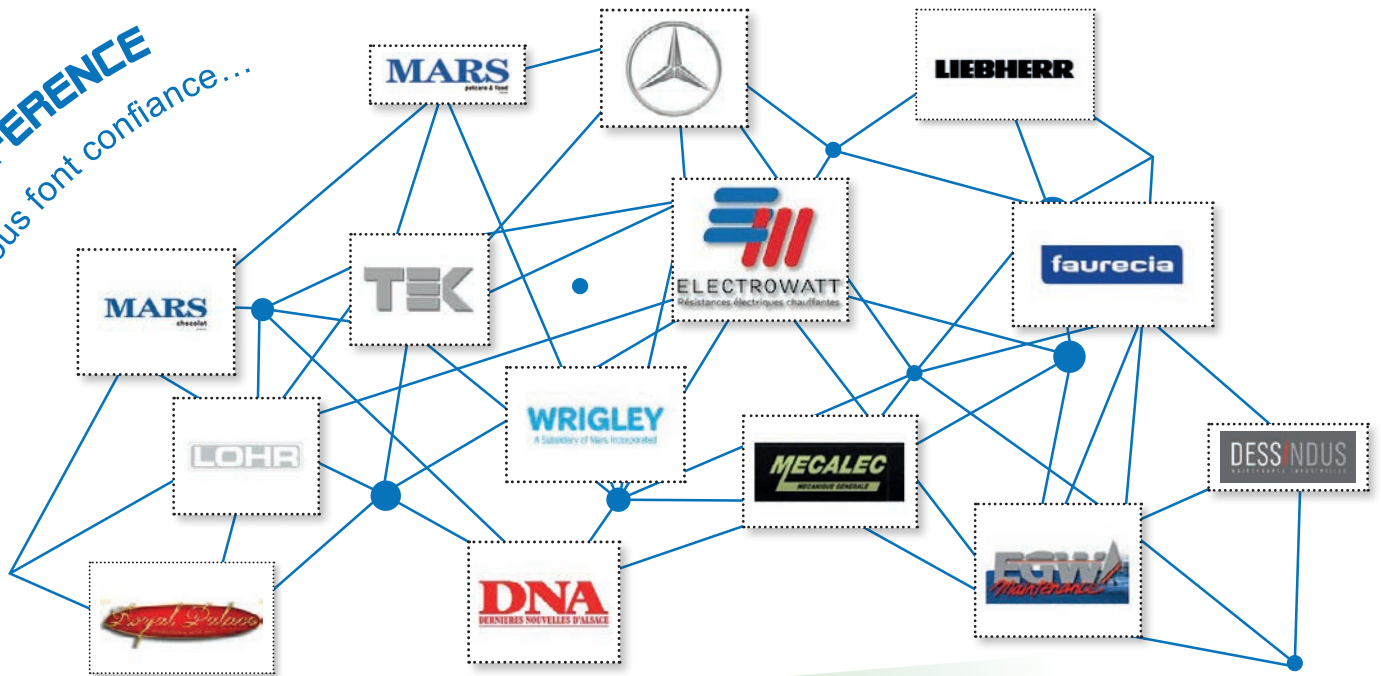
ERENCE
us font confiance...

MARS
petcare & food

LIEBHERR

ELECTROWATT
Résistances électriques chauffantes

TEK

MARS
chocolat

faurecia

WRIGLEY
A Subsidiary of Mars Incorporated

LOHR

MECALEC
MECANIQUE GENERALE

DESSINDUS
MAINTENANCE INDUSTRIELLE

EGW Maintenance

Royal Palace

DNA
DERNIERES NOUVELLES D'ALSACE